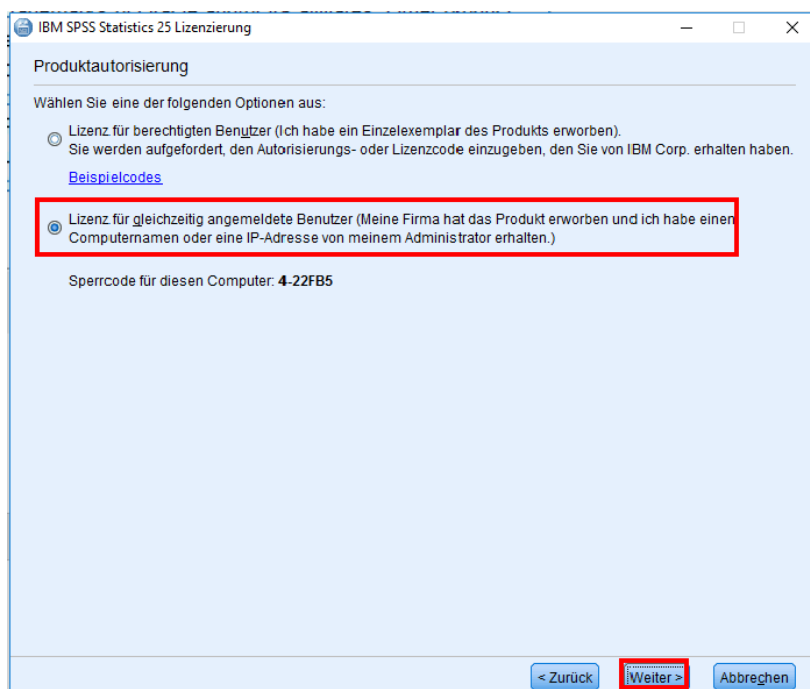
IBM SPSS Statistics 25 Lizenzierung

Produktautorisierung

Wählen Sie eine der folgenden Optionen aus:

Lizenz für berechtigten Benutzer (Ich habe ein Einzelexemplar des Produkts erworben). Sie werden aufgefordert, den Autorisierungs- oder Lizenzcode einzugeben, den Sie von IBM Corp. erhalten haben.

Beispielcodes

Lizenz für gleichzeitig angemeldete Benutzer (Meine Firma hat das Produkt erworben und ich habe einen Computernamen oder eine IP-Adresse von meinem Administrator erhalten.)

Sperrcode für diesen Computer: 4-22FB5

< Zurück  Weiter >  Abbrechen